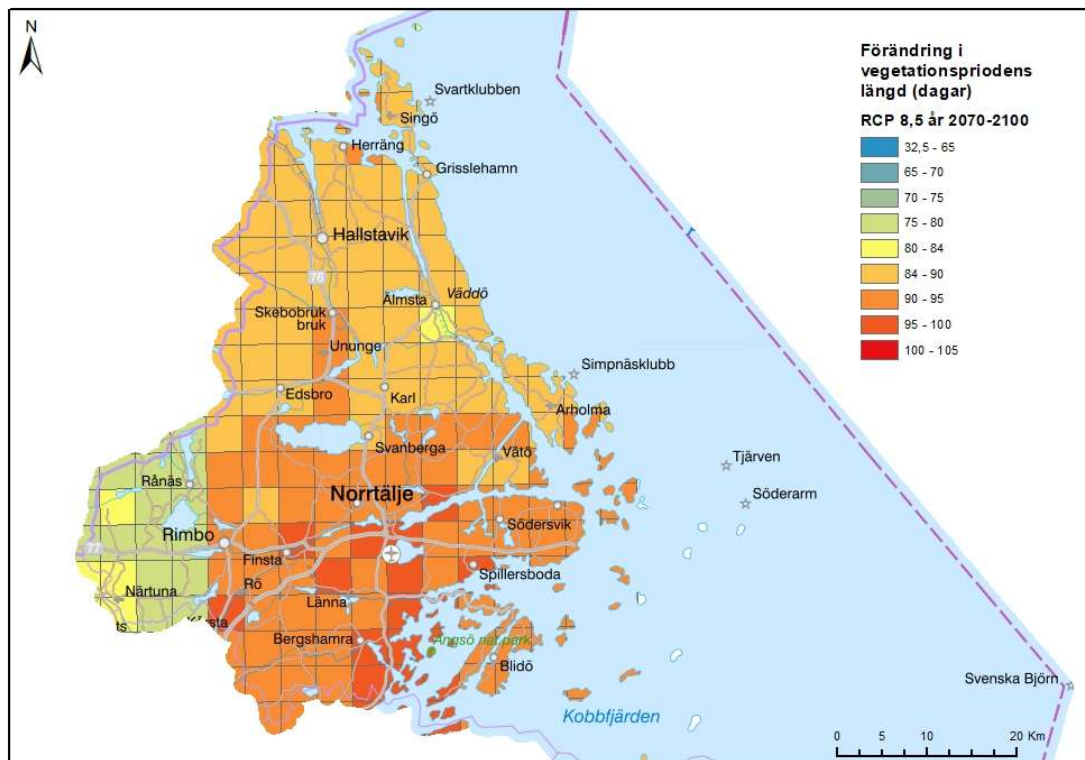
N

Förändring i vegetationspriodens längd (dagar)

RCP 8,5 år 2070-2100

32,5 - 65
65 - 70
70 - 75
75 - 80
80 - 84
84 - 90
90 - 95
95 - 100
100 - 105

Svartklubben
Singö
Herräng
Grisslehamn
Hallstavik
76
Älmsta
Väddö
Skebobruk bruk
Ununge
Simpnäsklubb
Edsbro
Karl
Arholma
Svanberga
Vätö
Tjärven
Rånäs
Norrtälje
Söderarm
Rimbo
Södersvik
77
Finsta
Rö
Spillersboda
Närtuna
Länna
ts
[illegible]sta
Bergshamra
Angsö nat park
Blidö
Svenska Björn
Kobbfjärden
0 5 10 20 Km